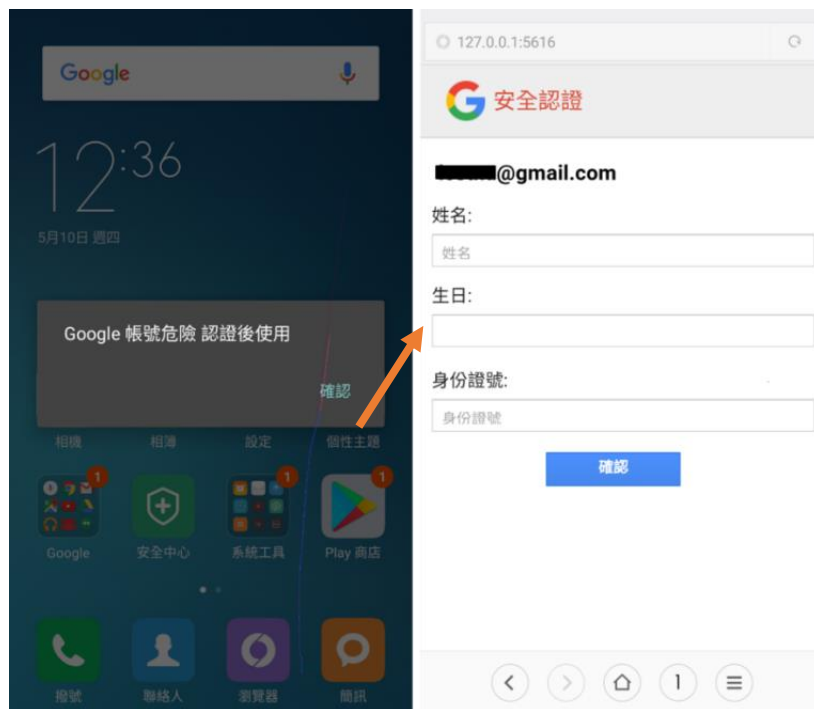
Google

12:36

5月10日 週四

Google 帳號危險 認證後使用

確認

相機 相簿 設定 個性主題

1 1 1

Google 安全中心 系統工具 Play 商店

撥號 聯絡人 瀏覽器 簡訊

127.0.0.1:5616

安全認證

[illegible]@gmail.com

姓名:

姓名

生日:

身份證號:

身份證號

確認

1